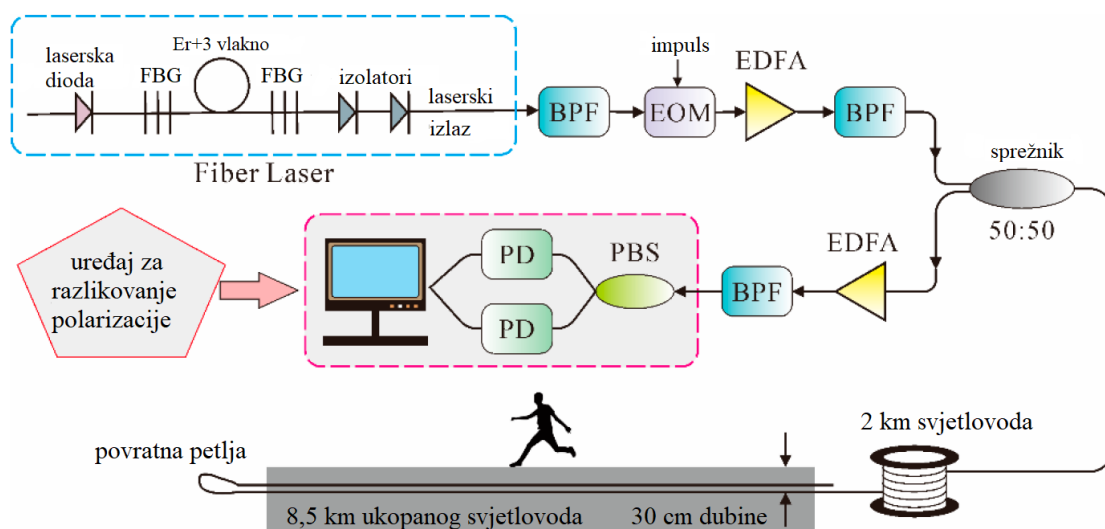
laserska dioda
FBG
Er+3 vlakno
FBG
izolatori
laserski izlaz
Fiber Laser
BPF
impuls
EOM
EDFA
BPF
spréžnik
50:50
EDFA
BPF
PBS
PD
PD
uređaj za razlikovanje polarizacije
povratna petlja
2 km svjetlovoda
8,5 km ukopanog svjetlovoda
30 cm dubine